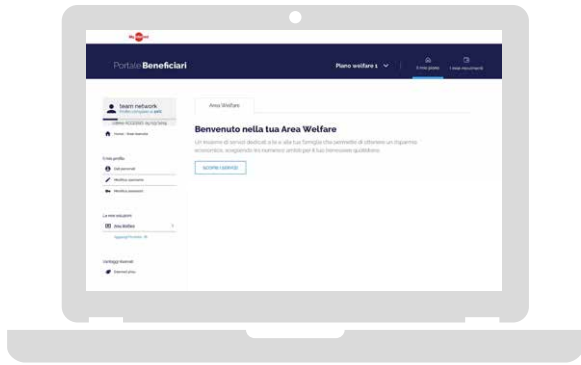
Portale Beneficiari

Piano welfare 1

Il mio piano

I miei documenti

team network

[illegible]

Home

Il mio profilo

Dati personali

Modifica password

Modifica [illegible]

La mia azienda

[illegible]

Vantaggi Riservati

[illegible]

Area Welfare

Benvenuto nella tua Area Welfare

Un insieme di servizi dedicati a te e alla tua famiglia che permette di ottenere un risparmio economico, scegliendo tra numerosi ambiti per il tuo benessere quotidiano.

SCOPRI I SERVIZI